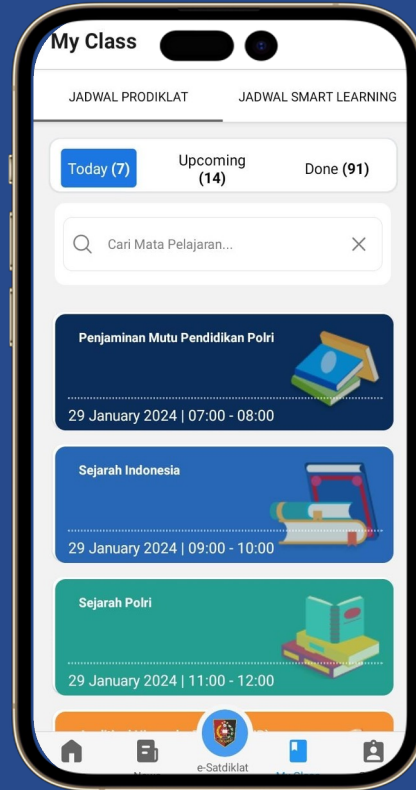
My Class

JADWAL PRODIKLAT

JADWAL SMART LEARNING

Today (7)

Upcoming (14)

Done (91)

Cari Mata Pelajaran...

Penjaminan Mutu Pendidikan Polri

29 January 2024 | 07:00 - 08:00

Sejarah Indonesia

29 January 2024 | 09:00 - 10:00

Sejarah Polri

29 January 2024 | 11:00 - 12:00

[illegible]

e-Satdiklat

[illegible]